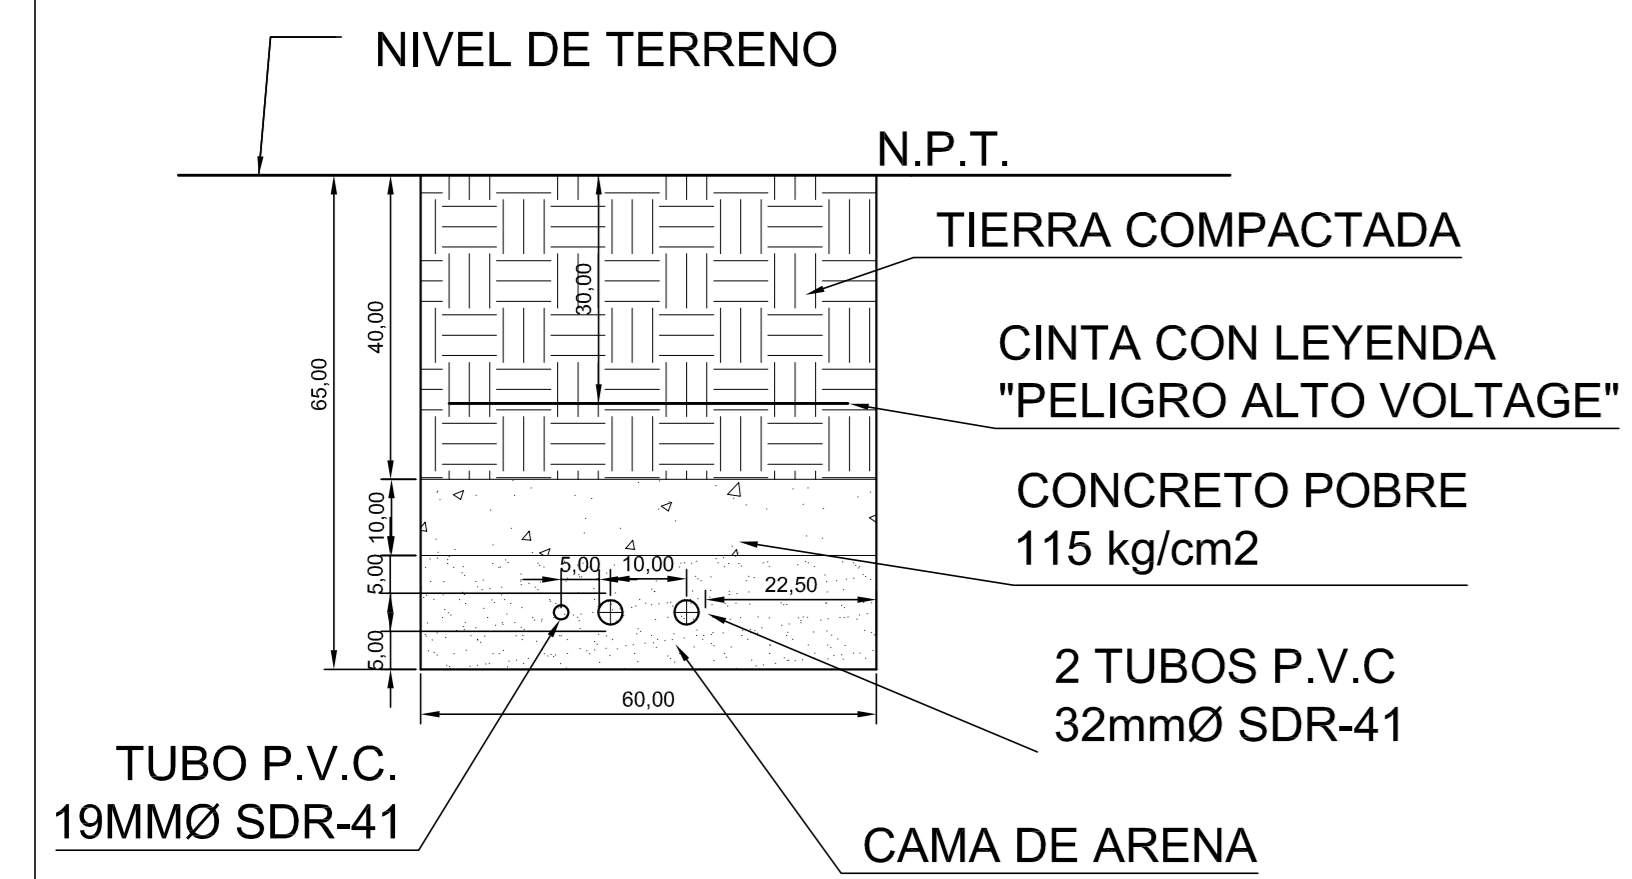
NIVEL DE TERRENO

N.P.T.

TIERRA COMPACTADA

CINTA CON LEYENDA "PELIGRO ALTO VOLTAGE"

CONCRETO POBRE 115 kg/cm2

65,00

40,00

30,00

10,00

5,00

5,00

5,00

10,00

22,50

60,00

2 TUBOS P.V.C 32mmØ SDR-41

TUBO P.V.C. 19MMØ SDR-41

CAMA DE ARENA